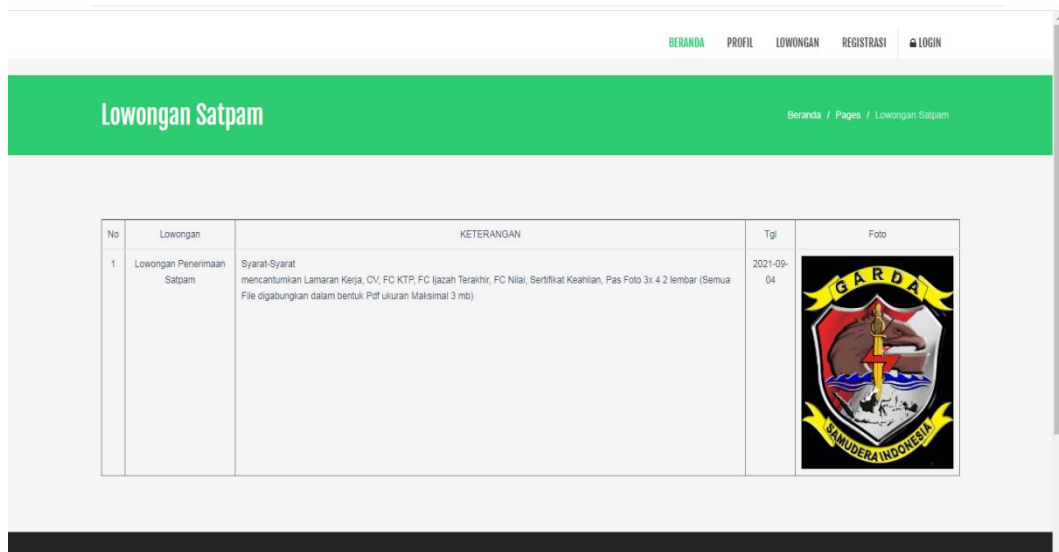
BERANDA PROFIL LOWONGAN REGISTRASI LOGIN

Lowongan Satpam

Beranda / Pages / Lowongan Satpam

| No | Lowongan | KETERANGAN | Tgl | Foto |
|---|---|---|---|---|
| 1 | Lowongan Penerimaan Satpam | Syarat-Syarat mencantumkan Lamaran Kerja, CV, FC KTP, FC Ijazah Terakhir, FC Nilai, Sertifikat Keahlian, Pas Foto 3x 4 2 lembar (Semua File digabungkan dalam bentuk Pdf ukuran Maksimal 3 mb) | 2021-09-04 | GARDA SAMUDERA INDONESIA |